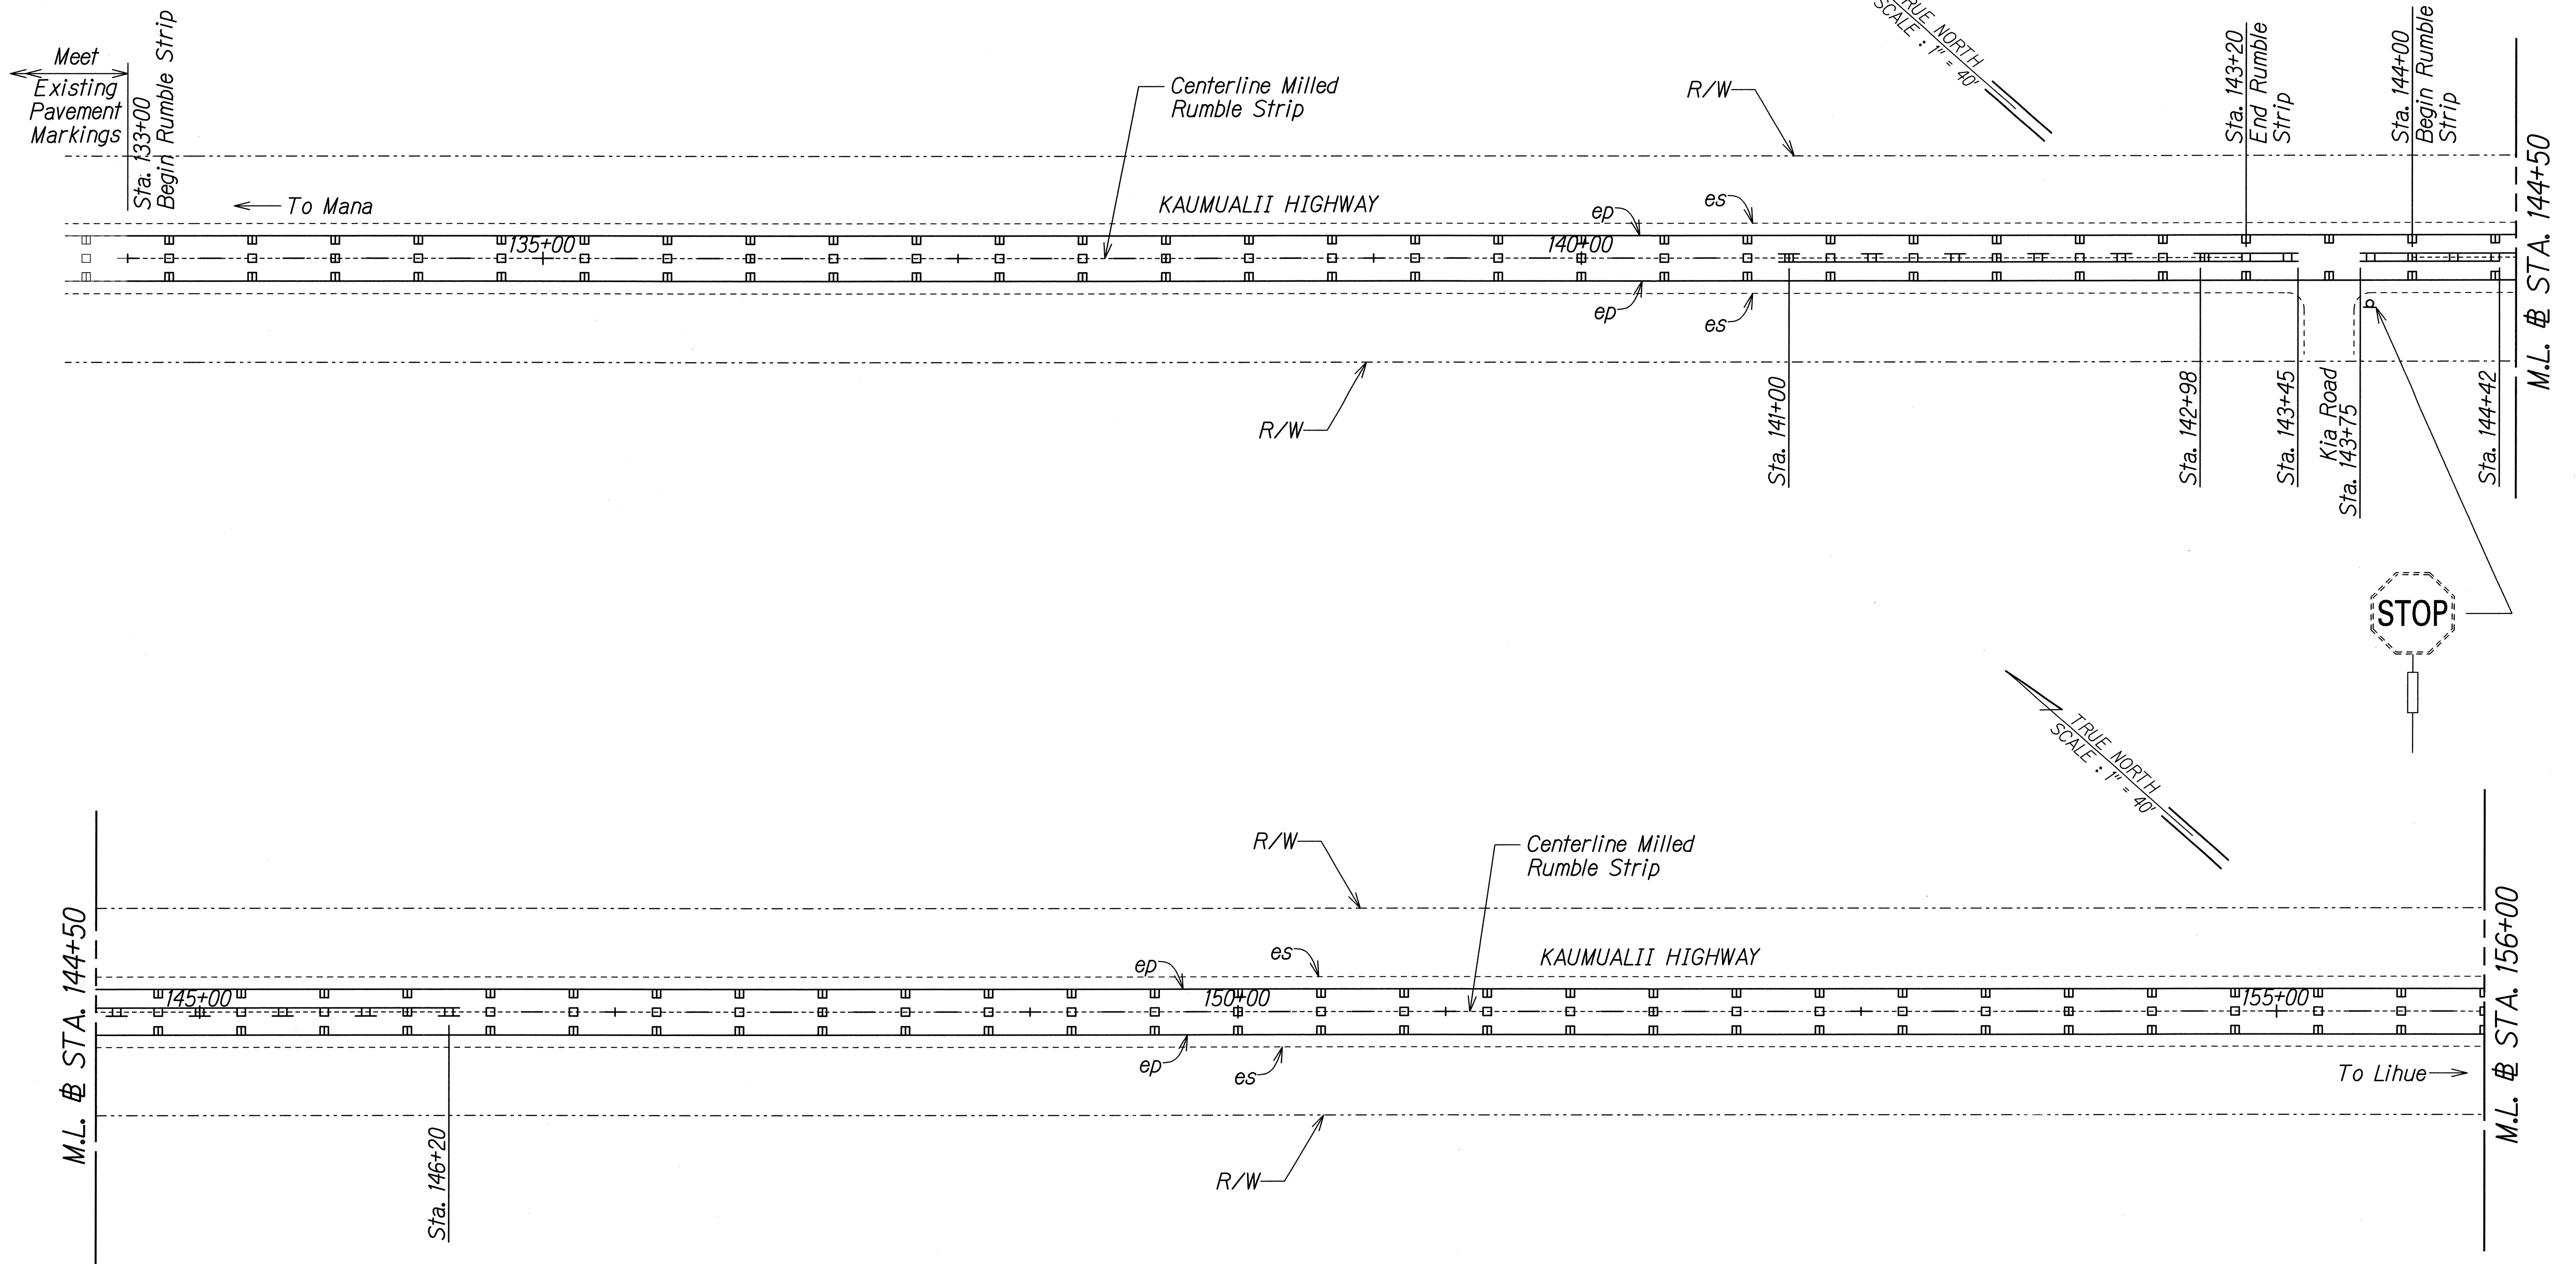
Meet Existing Pavement Markings

Sta. 133+00 Begin Rumble Strip

TRUE NORTH
SCALE : 1" = 40'

Sta. 143+20 End Rumble Strip

Sta. 144+00 Begin Rumble Strip

Centerline Milled Rumble Strip

R/W

KAUMUALII HIGHWAY

← To Mana

ep

es

135+00

140+00

ep

es

R/W

Sta. 141+00

Sta. 142+98

Sta. 143+45

Kia Road Sta. 143+75

Sta. 144+42

M.L. ℄ STA. 144+50

STOP

TRUE NORTH
SCALE : 1" = 40'

R/W

Centerline Milled Rumble Strip

KAUMUALII HIGHWAY

ep

es

145+00

150+00

155+00

ep

es

To Lihue →

R/W

Sta. 146+20

M.L. ℄ STA. 144+50

M.L. ℄ STA. 156+00